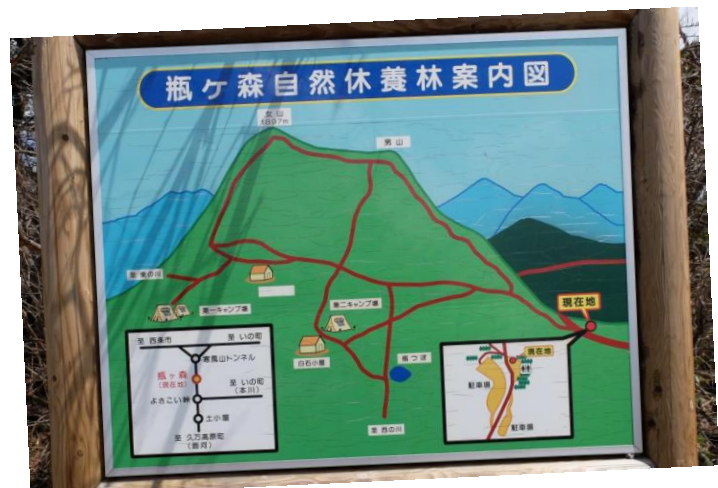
瓶ヶ森自然休養林案内図

女山
1897m

男山

至 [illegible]

第一キャンプ場

第二キャンプ場

白石小屋

瓶つぼ

至 西の川

現在地

至 西条市
至 いの町
寒風山トンネル
瓶ヶ森
(現在地)
至 いの町
(本川)
よさこい峠
土小屋
至 久万高原町
(面河)

現在地
駐車場
駐車場